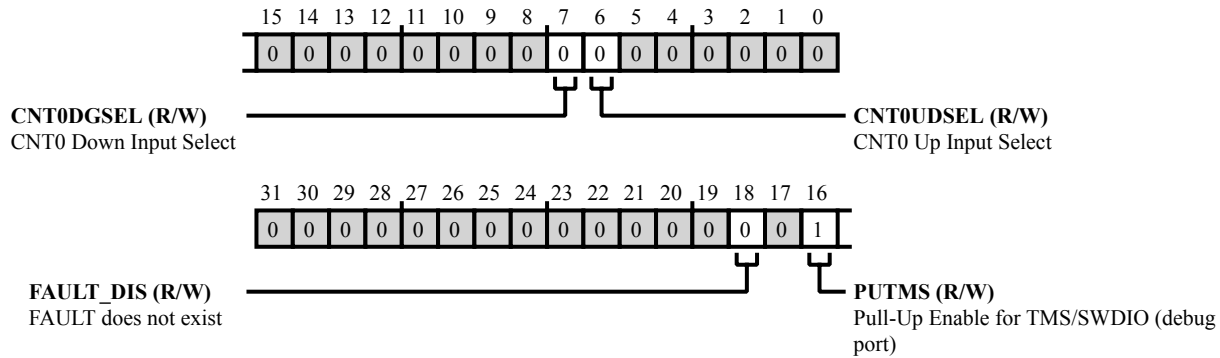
15 14 13 12 11 10 9 8 7 6 5 4 3 2 1 0

| 0 | 0 | 0 | 0 | 0 | 0 | 0 | 0 | 0 | 0 | 0 | 0 | 0 | 0 | 0 | 0 |
|---|---|---|---|---|---|---|---|---|---|---|---|---|---|---|---|

**CNT0DGSEL (R/W)**
CNT0 Down Input Select

**CNT0UDSEL (R/W)**
CNT0 Up Input Select

31 30 29 28 27 26 25 24 23 22 21 20 19 18 17 16

| 0 | 0 | 0 | 0 | 0 | 0 | 0 | 0 | 0 | 0 | 0 | 0 | 0 | 0 | 0 | 1 |
|---|---|---|---|---|---|---|---|---|---|---|---|---|---|---|---|

**FAULT_DIS (R/W)**
FAULT does not exist

**PUTMS (R/W)**
Pull-Up Enable for TMS/SWDIO (debug port)